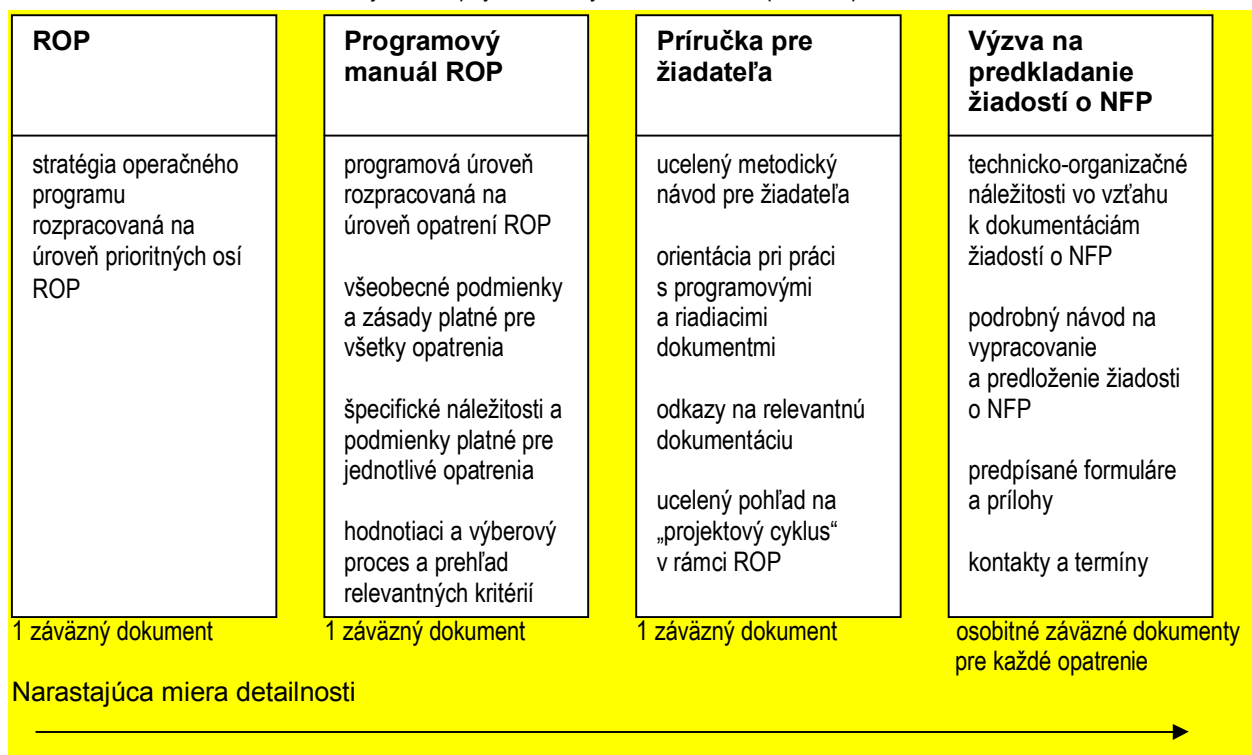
| ROP | Programový manuál ROP | Príručka pre žiadateľa | Výzva na predkladanie žiadostí o NFP |
|---|---|---|---|
| stratégia operačného programu rozpracovaná na úroveň prioritných osí ROP | programová úroveň rozpracovaná na úroveň opatrení ROP<br><br>všeobecné podmienky a zásady platné pre všetky opatrenia<br><br>špecifické náležitosti a podmienky platné pre jednotlivé opatrenia<br><br>hodnotiaci a výberový proces a prehľad relevantných kritérií | ucelený metodický návod pre žiadateľa<br><br>orientácia pri práci s programovými a riadiacimi dokumentmi<br><br>odkazy na relevantnú dokumentáciu<br><br>ucelený pohľad na „projektový cyklus" v rámci ROP | technicko-organizačné náležitosti vo vzťahu k dokumentáciám žiadostí o NFP<br><br>podrobný návod na vypracovanie a predloženie žiadosti o NFP<br><br>predpísané formuláre a prílohy<br><br>kontakty a termíny |
| 1 záväzný dokument | 1 záväzný dokument | 1 záväzný dokument | osobitné záväzné dokumenty pre každé opatrenie |

Narastajúca miera detailnosti